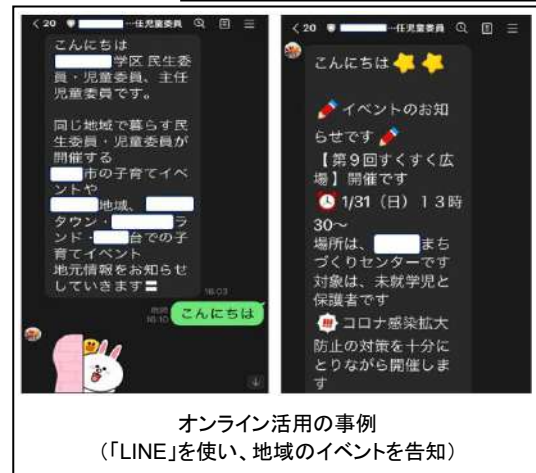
< 20 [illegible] 主任児童委員

こんにちは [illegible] 学区 民生委員・児童委員、主任児童委員です。

同じ地域で暮らす民生委員・児童委員が開催する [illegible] 市の子育てイベントや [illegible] 地域、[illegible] タウン・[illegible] ランド・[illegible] 台での子育てイベント 地元情報をお知らせしていきます

16:03

既読 16:10

こんにちは

< 20 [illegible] 主任児童委員

こんにちは

イベントのお知らせです

【第9回すくすく広場】開催です

1/31（日）13時30～

場所は、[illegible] まちづくりセンターです

対象は、未就学児と保護者です

コロナ感染拡大防止の対策を十分にとりながら開催します

オンライン活用の事例
（「LINE」を使い、地域のイベントを告知）